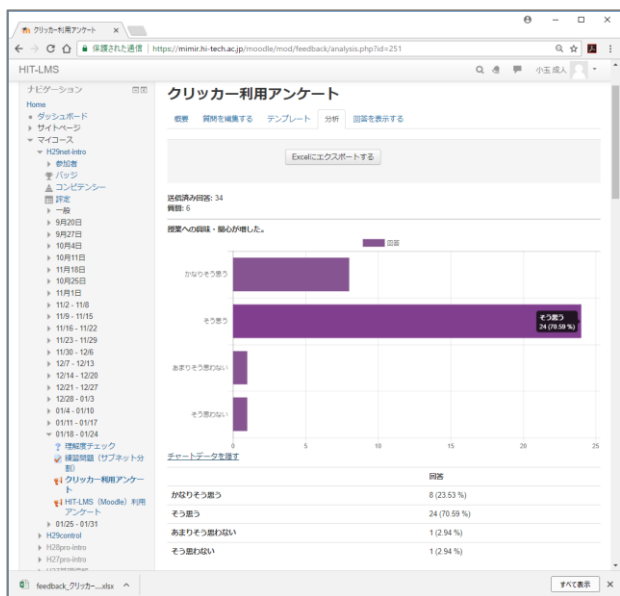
クリッカー利用アンケート ×

← → C ⌂ 保護された通信 | https://mimir.hi-tech.ac.jp/moodle/mod/feedback/analysis.php?id=251

HIT-LMS

小玉 成人

ナビゲーション

Home
ダッシュボード
サイトページ
マイコース
H29net-intro
参加者
バッジ
コンピテンシー
評定
一般
9月20日
9月27日
10月4日
10月11日
10月18日
10月25日
11月1日
11/2 - 11/8
11/9 - 11/15
11/16 - 11/22
11/23 - 11/29
11/30 - 12/6
12/7 - 12/13
12/14 - 12/20
12/21 - 12/27
12/28 - 01/3
01/4 - 01/10
01/11 - 01/17
01/18 - 01/24
理解度チェック
練習問題（サブネット分割）
クリッカー利用アンケート
HIT-LMS（Moodle）利用アンケート
01/25 - 01/31
H29control
H28pro-intro
H27pro-intro

クリッカー利用アンケート

概要 質問を編集する テンプレート 分析 回答を表示する

Excelにエクスポートする

送信済み回答: 34
質問: 6

授業への興味・関心が増した。

回答

かなりそう思う
そう思う
あまりそう思わない
そう思わない

そう思う
24 (70.59 %)

0 5 10 15 20 25

チャートデータを隠す

| | 回答 |
|---|---|
| かなりそう思う | 8 (23.53 %) |
| そう思う | 24 (70.59 %) |
| あまりそう思わない | 1 (2.94 %) |
| そう思わない | 1 (2.94 %) |

feedback_クリッカー....xlsx ^

すべて表示 ×